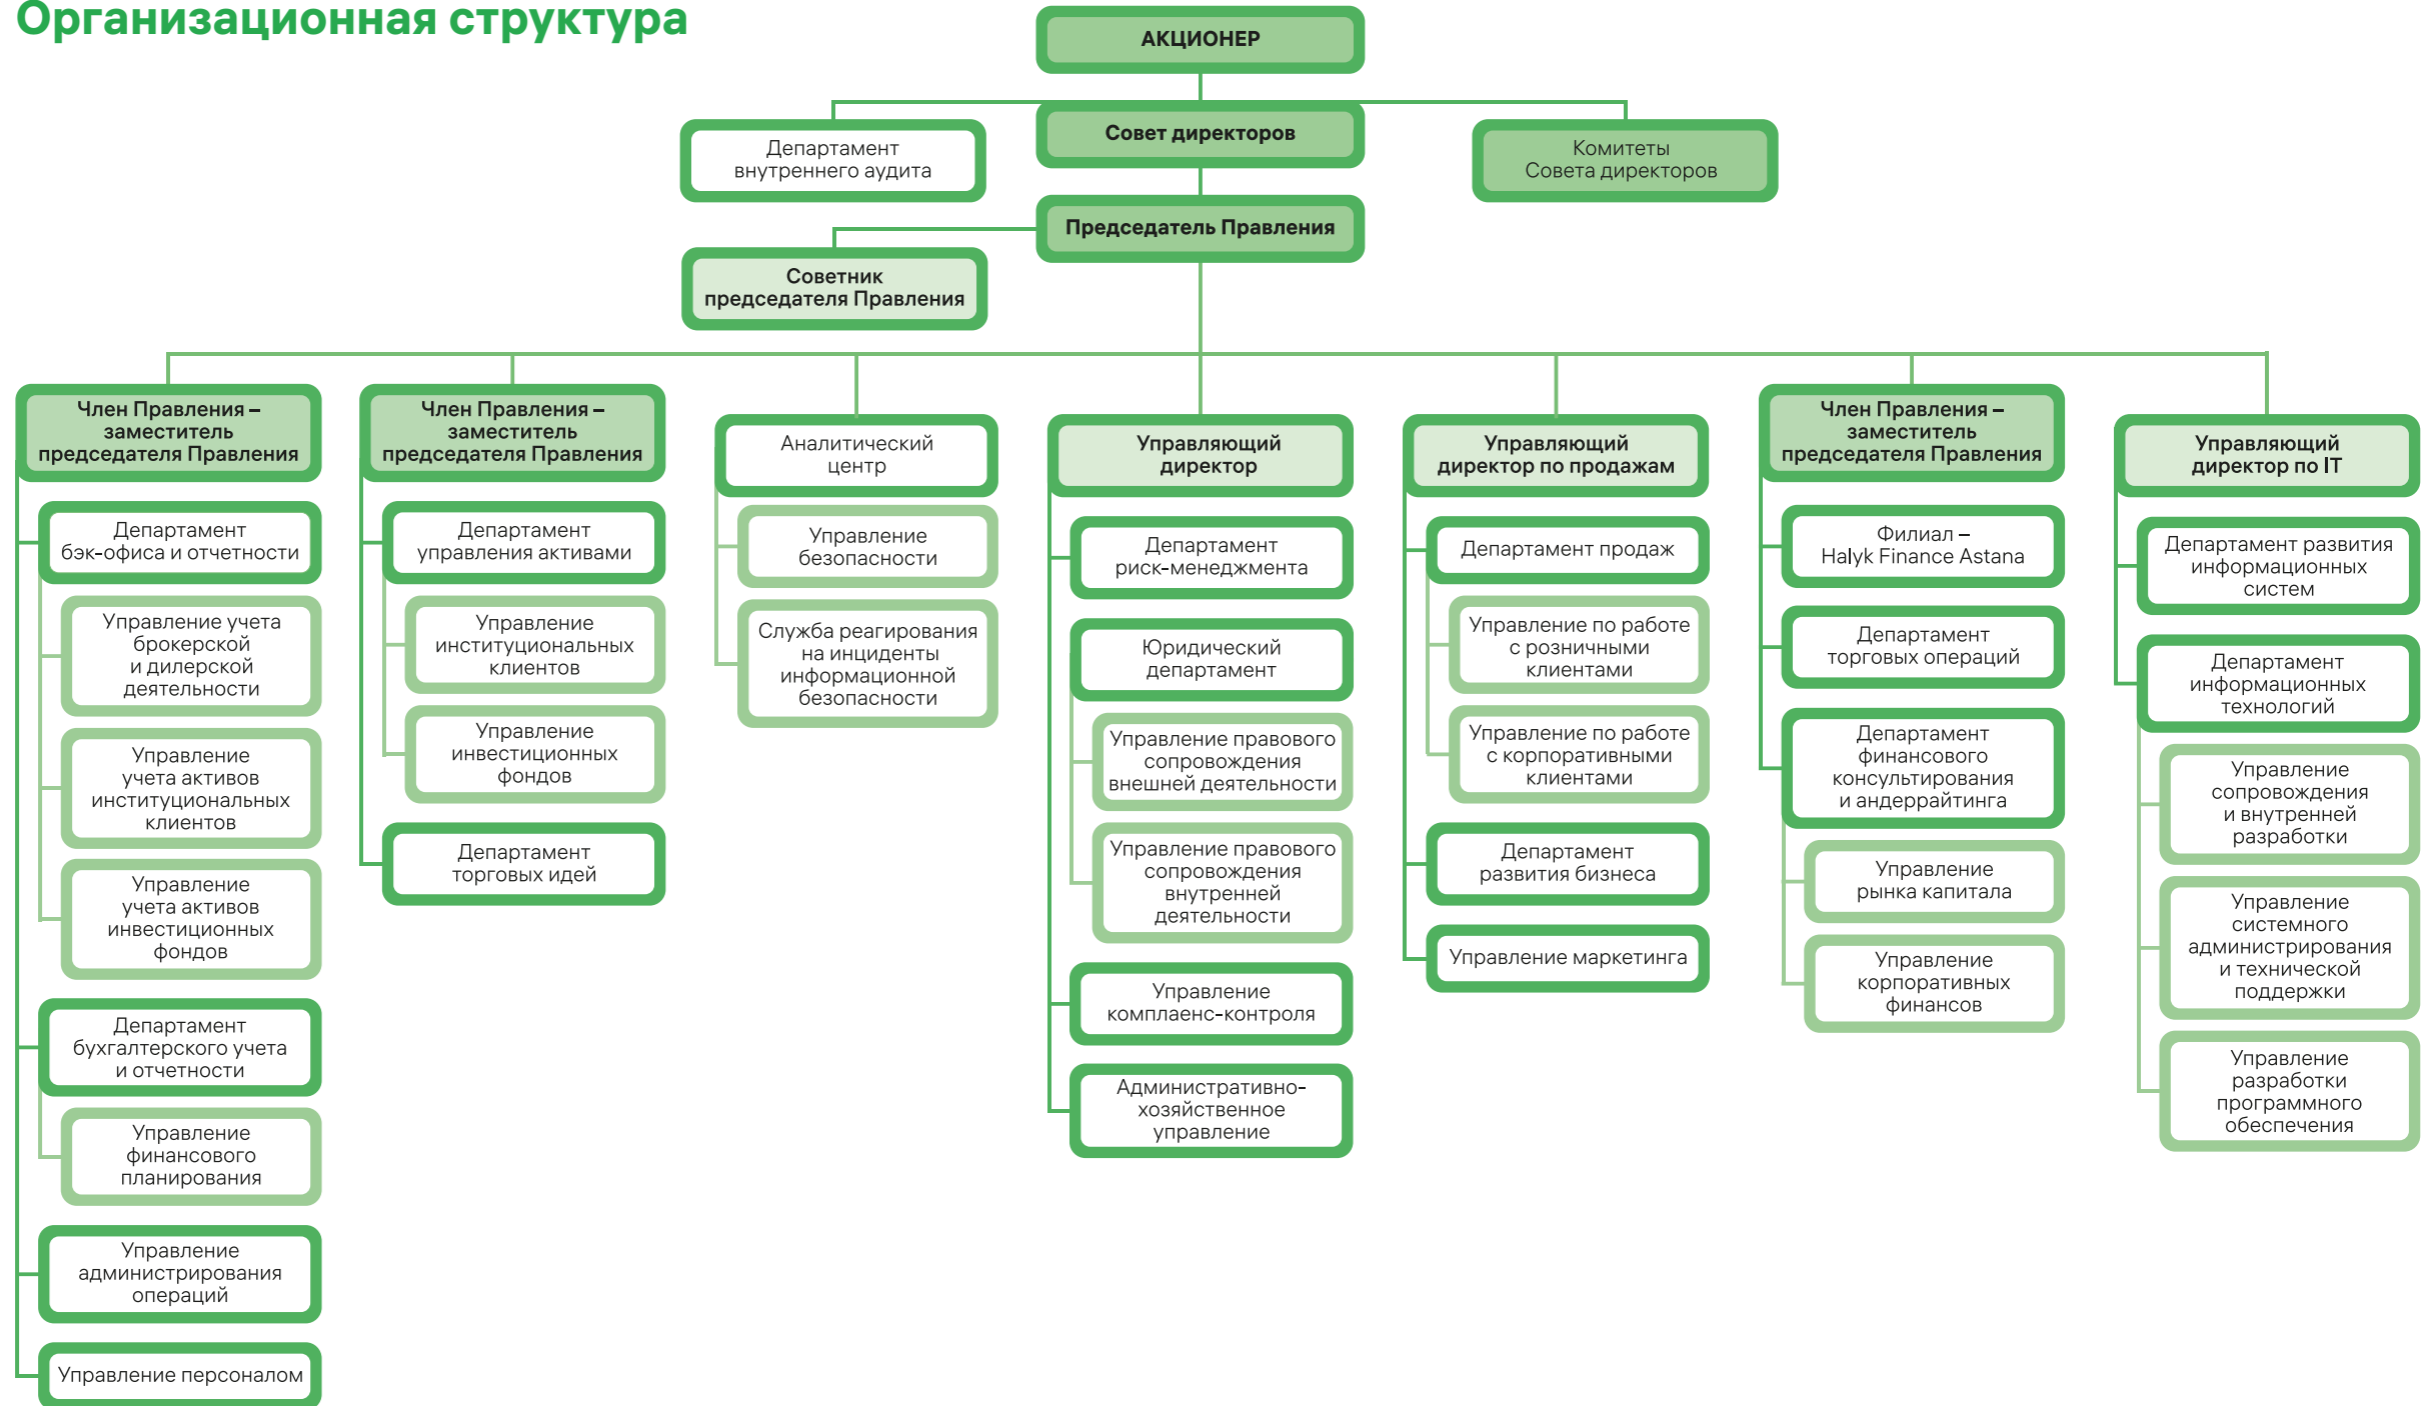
Организационная структура

АКЦИОНЕР

Департамент внутреннего аудита

Совет директоров

Комитеты Совета директоров

Председатель Правления

Советник председателя Правления

Член Правления – заместитель председателя Правления

Департамент бэк-офиса и отчетности

Управление учета брокерской и дилерской деятельности

Управление учета активов институциональных клиентов

Управление учета активов инвестиционных фондов

Департамент бухгалтерского учета и отчетности

Управление финансового планирования

Управление администрирования операций

Управление персоналом

Член Правления – заместитель председателя Правления

Департамент управления активами

Управление институциональных клиентов

Управление инвестиционных фондов

Департамент торговых идей

Аналитический центр

Управление безопасности

Служба реагирования на инциденты информационной безопасности

Управляющий директор

Департамент риск-менеджмента

Юридический департамент

Управление правового сопровождения внешней деятельности

Управление правового сопровождения внутренней деятельности

Управление комплаенс-контроля

Административно-хозяйственное управление

Управляющий директор по продажам

Департамент продаж

Управление по работе с розничными клиентами

Управление по работе с корпоративными клиентами

Департамент развития бизнеса

Управление маркетинга

Член Правления – заместитель председателя Правления

Филиал – Halyk Finance Astana

Департамент торговых операций

Департамент финансового консультирования и андеррайтинга

Управление рынка капитала

Управление корпоративных финансов

Управляющий директор по IT

Департамент развития информационных систем

Департамент информационных технологий

Управление сопровождения и внутренней разработки

Управление системного администрирования и технической поддержки

Управление разработки программного обеспечения